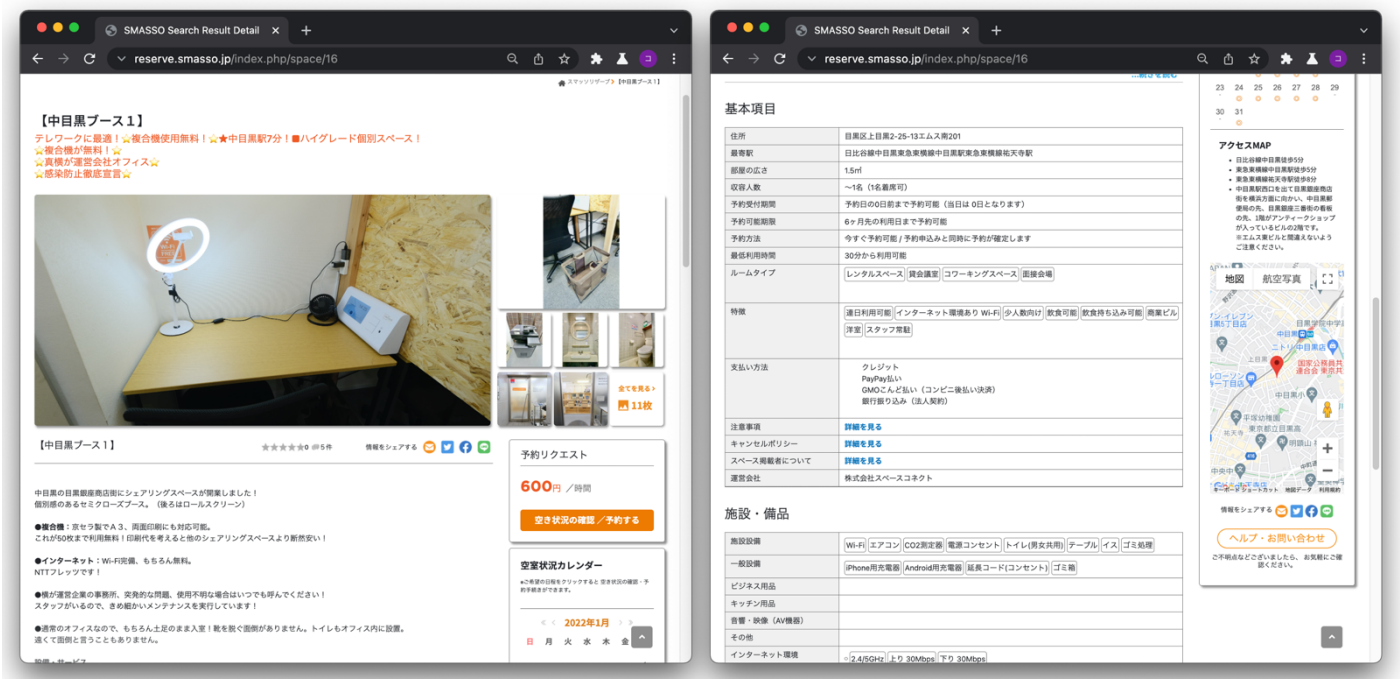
SMASSO Search Result Detail
reserve.smasso.jp/index.php/space/16

スマッソリザーブ > 【中目黒ブース１】

【中目黒ブース１】
テレワークに最適！⭐複合機使用無料！⭐★中目黒駅7分！■ハイグレード個別スペース！
⭐複合機が無料！⭐
⭐真横が運営会社オフィス⭐
⭐感染防止徹底宣言⭐

全てを見る ›
11枚

【中目黒ブース１】
0 5件
情報をシェアする

中目黒の目黒銀座商店街にシェアリングスペースが開業しました！
個別感のあるセミクローズブース。（後ろはロールスクリーン）

●複合機：京セラ製でＡ３、両面印刷にも対応可能。
これが50枚まで利用無料！印刷代を考えると他のシェアリングスペースより断然安い！

●インターネット：Wi-Fi完備、もちろん無料。
NTTフレッツです！

●横が運営企業の事務所、突発的な問題、使用不明な場合はいつでも呼んでください！
スタッフがいるので、きめ細かいメンテナンスを実行しています！

●通常のオフィスなので、もちろん土足のまま入室！靴を脱ぐ面倒がありません。トイレもオフィス内に設置。
遠くて面倒と言うこともありません。

予約リクエスト
600円 ／時間
空き状況の確認／予約する

空室状況カレンダー
●ご希望の日程をクリックすると 空き状況の確認・予約手続きへ進みます。
2022年1月
日 月 火 水 木 金

SMASSO Search Result Detail
reserve.smasso.jp/index.php/space/16

基本項目

| 住所 | 目黒区上目黒2-25-13エムス南201 |
|---|---|
| 最寄駅 | 日比谷線中目黒東急東横線中目黒駅東急東横線祐天寺駅 |
| 部屋の広さ | 1.5㎡ |
| 収容人数 | 〜1名（1名最席可） |
| 予約受付期間 | 予約日の0日前まで予約可能（当日は0日となります） |
| 予約可能期限 | 6ヶ月先の利用日まで予約可能 |
| 予約方法 | 今すぐ予約可能 / 予約申込みと同時に予約が確定します |
| 最低利用時間 | 30分から利用可能 |
| ルームタイプ | レンタルスペース 貸会議室 コワーキングスペース 面接会場 |
| 特徴 | 連日利用可能 インターネット環境あり Wi-Fi 少人数向け 飲食可能 飲食持ち込み可能 商業ビル 洋室 スタッフ常駐 |
| 支払い方法 | クレジット PayPay払い GMOこんど払い（コンビニ後払い決済） 銀行振り込み（法人契約） |
| 注意事項 | 詳細を見る |
| キャンセルポリシー | 詳細を見る |
| スペース掲載者について | 詳細を見る |
| 運営会社 | 株式会社スペースコネクト |

施設・備品

| 施設設備 | Wi-Fi エアコン CO2測定器 電源コンセント トイレ(男女共用) テーブル イス ゴミ処理 |
|---|---|
| 一般設備 | iPhone用充電器 Android用充電器 延長コード(コンセント) ゴミ箱 |
| ビジネス用品 | |
| キッチン用品 | |
| 音響・映像（AV機器） | |
| その他 | |
| インターネット環境 | 2.4/5GHz 上り 30Mbps 下り 30Mbps |

23 24 25 26 27 28 29
30 31

アクセスMAP
• 日比谷線中目黒徒歩5分
• 東急東横線中目黒徒歩5分
• 東急東横線祐天寺駅徒歩8分
• 中目黒駅西口を出て目黒銀座商店街を横浜方面に向かい、中目黒郵便局の先、目黒銀座三番街の看板の先。1階がアンティークショップが入っているビルの2階です。
※エムス東ビルと間違えないようご注意ください。

地図 航空写真
情報をシェアする
ヘルプ・お問い合わせ
ご不明点などございましたら、お気軽にご連絡ください。